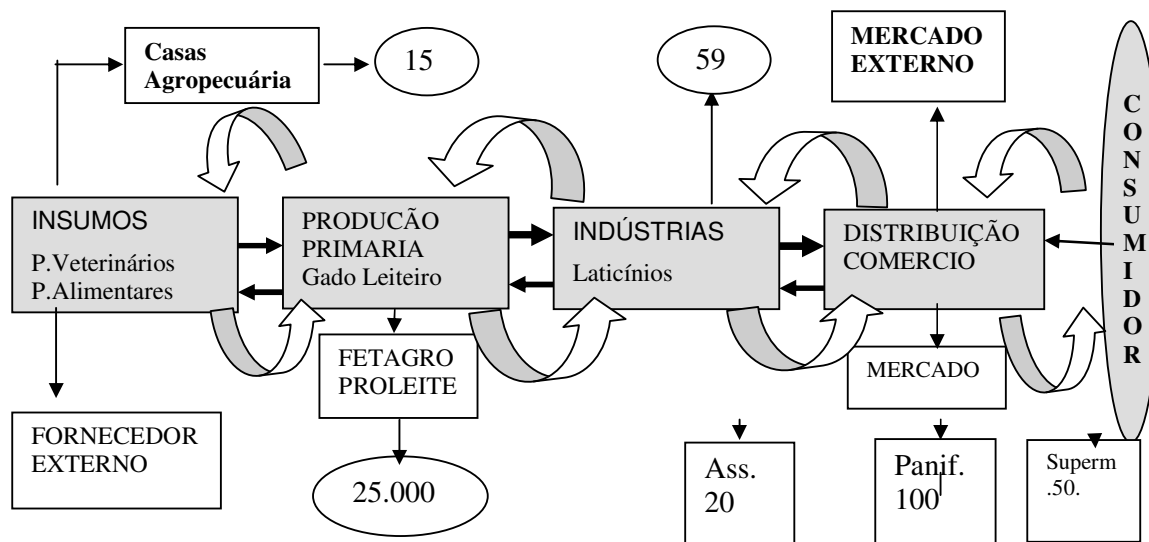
Casas Agropecuária

15

59

MERCADO EXTERNO

CONSUMIDOR

INSUMOS

P.Veterinários
P.Alimentares

PRODUCÃO PRIMARIA
Gado Leiteiro

INDÚSTRIAS

Laticínios

DISTRIBUIÇÃO COMERCIO

FETAGRO PROLEITE

MERCADO

FORNECEDOR EXTERNO

25.000

Ass. 20

Panif. 100

Superm .50.